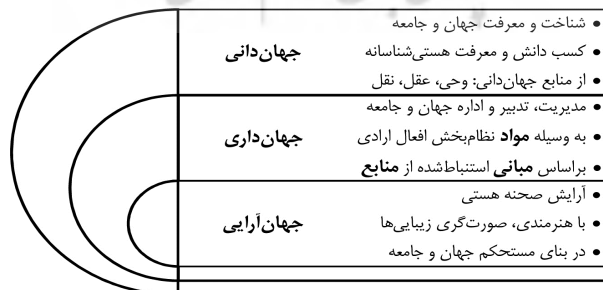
جهان‌دانی
• شناخت و معرفت جهان و جامعه
• کسب دانش و معرفت هستی‌شناسانه
• از منابع جهان‌دانی: وحی، عقل، نقل

جهان‌داری
• مدیریت، تدبیر و اداره جهان و جامعه
• به وسیله **مواد** نظام‌بخش افعال ارادی
• براساس **مبانی** استنباط‌شده از **منابع**

جهان‌آرایی
• آرایش صحنه هستی
• با هنرمندی، صورت‌گری زیبایی‌ها
• در بنای مستحکم جهان و جامعه